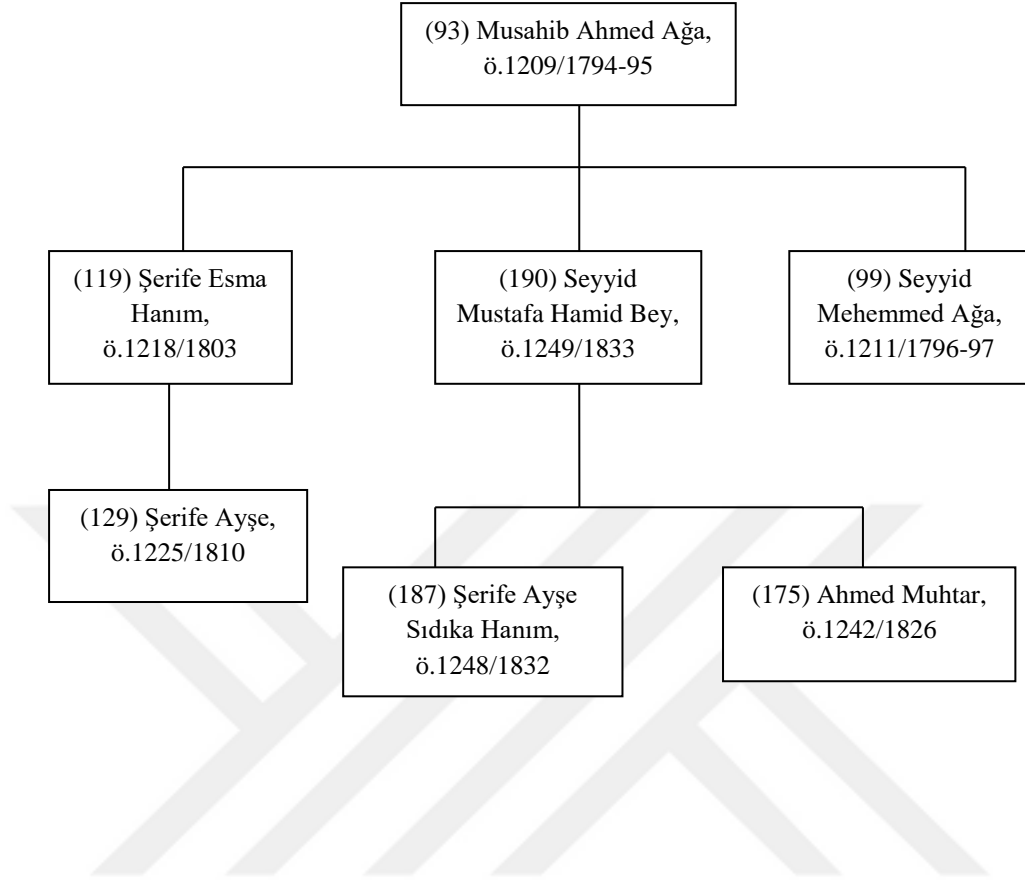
(93) Musahib Ahmed Ağa, ö.1209/1794-95

(119) Şerife Esma Hanım, ö.1218/1803

(190) Seyyid Mustafa Hamid Bey, ö.1249/1833

(99) Seyyid Mehemmed Ağa, ö.1211/1796-97

(129) Şerife Ayşe, ö.1225/1810

(187) Şerife Ayşe Sıdıka Hanım, ö.1248/1832

(175) Ahmed Muhtar, ö.1242/1826